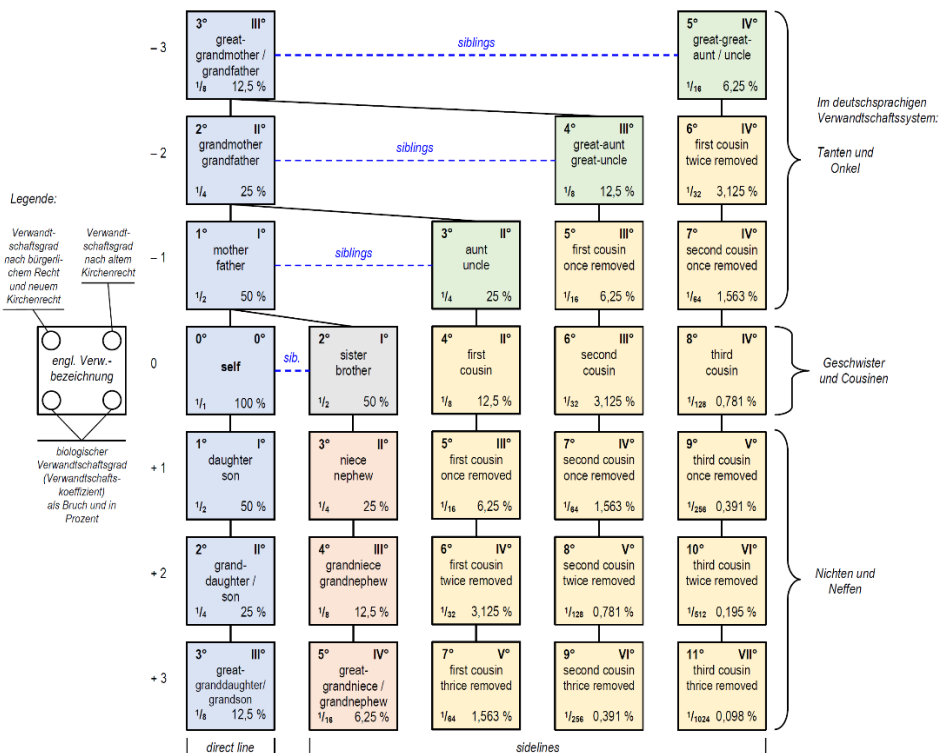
Legende:

Verwandtschaftsgrad nach bürgerlichem Recht und neuem Kirchenrecht

Verwandtschaftsgrad nach altem Kirchenrecht

engl. Verw.-bezeichnung

biologischer Verwandtschaftsgrad (Verwandtschaftskoeffizient) als Bruch und in Prozent

– 3

3° III°
great-grandmother / grandfather
1/8 12,5 %

siblings

5° IV°
great-great-aunt / uncle
1/16 6,25 %

– 2

2° II°
grandmother grandfather
1/4 25 %

siblings

4° III°
great-aunt great-uncle
1/8 12,5 %

6° IV°
first cousin twice removed
1/32 3,125 %

– 1

1° I°
mother father
1/2 50 %

siblings

3° II°
aunt uncle
1/4 25 %

5° III°
first cousin once removed
1/16 6,25 %

7° IV°
second cousin once removed
1/64 1,563 %

Im deutschsprachigen Verwandtschaftssystem:

Tanten und Onkel

0

0° 0°
self
1/1 100 %

sib.

2° I°
sister brother
1/2 50 %

4° II°
first cousin
1/8 12,5 %

6° III°
second cousin
1/32 3,125 %

8° IV°
third cousin
1/128 0,781 %

Geschwister und Cousinen

+ 1

1° I°
daughter son
1/2 50 %

3° II°
niece nephew
1/4 25 %

5° III°
first cousin once removed
1/16 6,25 %

7° IV°
second cousin once removed
1/64 1,563 %

9° V°
third cousin once removed
1/256 0,391 %

+ 2

2° II°
grand-daughter / son
1/4 25 %

4° III°
grandniece grandnephew
1/8 12,5 %

6° IV°
first cousin twice removed
1/32 3,125 %

8° V°
second cousin twice removed
1/128 0,781 %

10° VI°
third cousin twice removed
1/512 0,195 %

Nichten und Neffen

+ 3

3° III°
great-granddaughter/ grandson
1/8 12,5 %

5° IV°
great-grandniece / grandnephew
1/16 6,25 %

7° V°
first cousin thrice removed
1/64 1,563 %

9° VI°
second cousin thrice removed
1/256 0,391 %

11° VII°
third cousin thrice removed
1/1024 0,098 %

direct line

sidelines